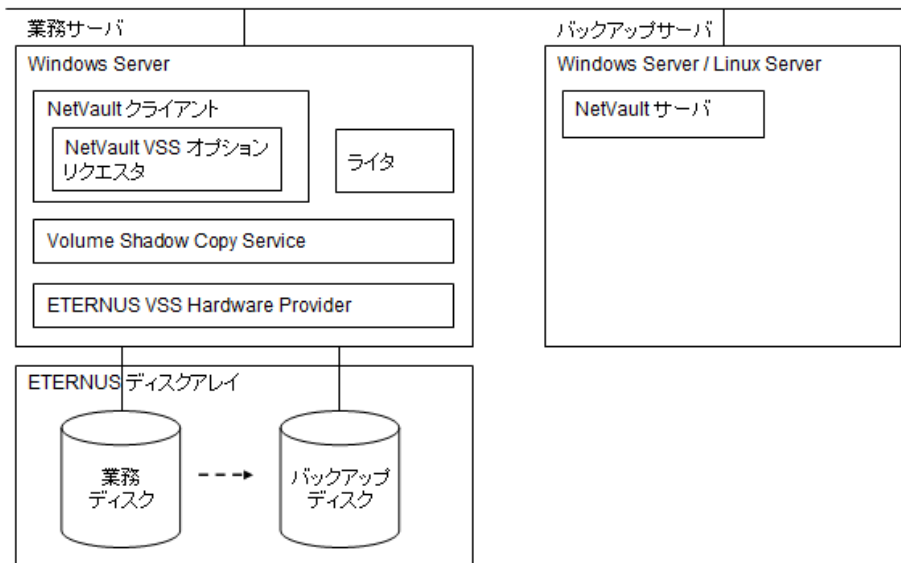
業務サーバ

Windows Server

NetVault クライアント

NetVault VSS オプション リクエスタ

ライタ

Volume Shadow Copy Service

ETERNUS VSS Hardware Provider

バックアップサーバ

Windows Server / Linux Server

NetVault サーバ

ETERNUS ディスクアレイ

業務 ディスク

バックアップ ディスク